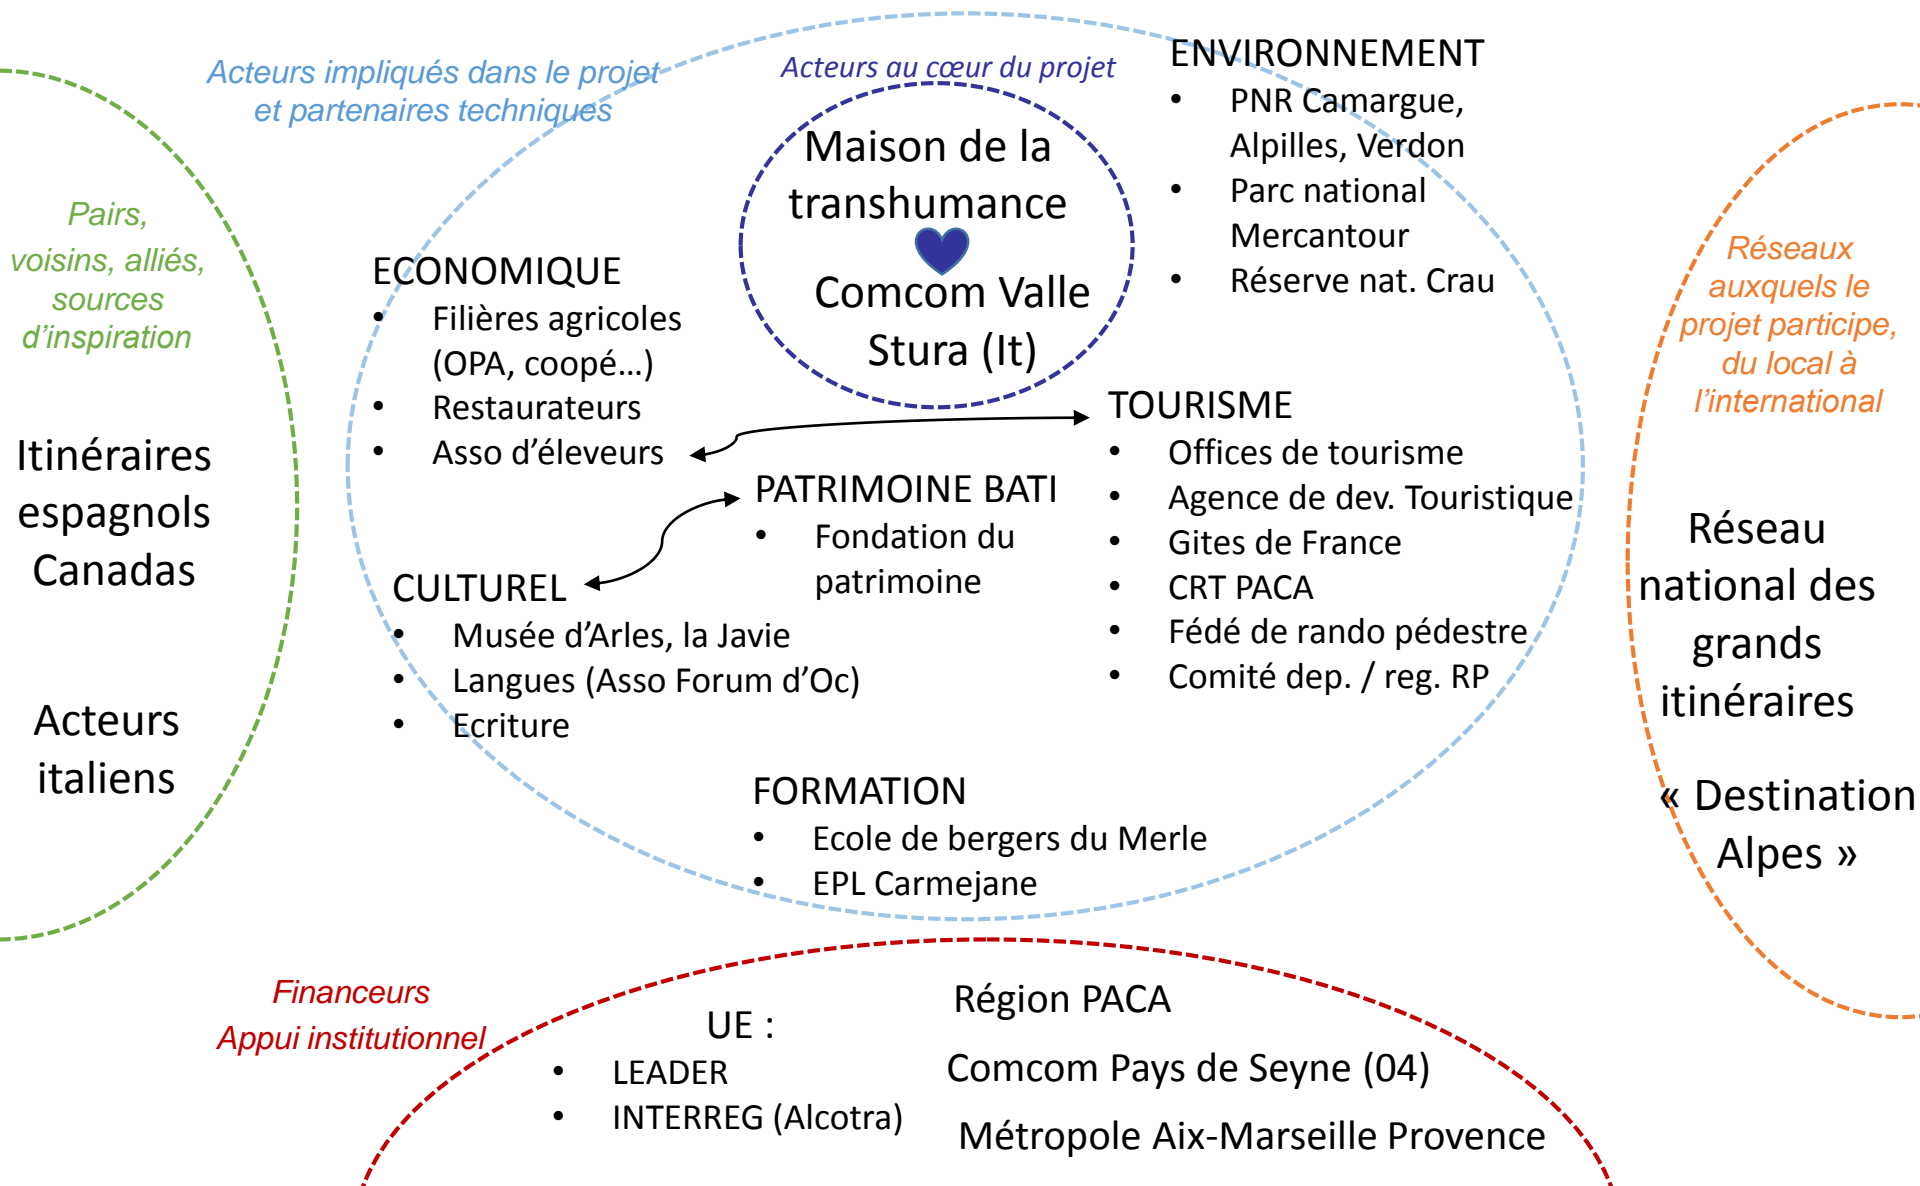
Acteurs impliqués dans le projet et partenaires techniques

Acteurs au cœur du projet

Maison de la transhumance

Comcom Valle Stura (It)

ENVIRONNEMENT
- PNR Camargue, Alpilles, Verdon
- Parc national Mercantour
- Réserve nat. Crau

Pairs, voisins, alliés, sources d'inspiration

Itinéraires espagnols Canadas

Acteurs italiens

ECONOMIQUE
- Filières agricoles (OPA, coopé…)
- Restaurateurs
- Asso d'éleveurs

TOURISME
- Offices de tourisme
- Agence de dev. Touristique
- Gites de France
- CRT PACA
- Fédé de rando pédestre
- Comité dep. / reg. RP

PATRIMOINE BATI
- Fondation du patrimoine

CULTUREL
- Musée d'Arles, la Javie
- Langues (Asso Forum d'Oc)
- Ecriture

FORMATION
- Ecole de bergers du Merle
- EPL Carmejane

Réseaux auxquels le projet participe, du local à l'international

Réseau national des grands itinéraires

« Destination Alpes »

Financeurs
Appui institutionnel

UE :
- LEADER
- INTERREG (Alcotra)

Région PACA

Comcom Pays de Seyne (04)

Métropole Aix-Marseille Provence